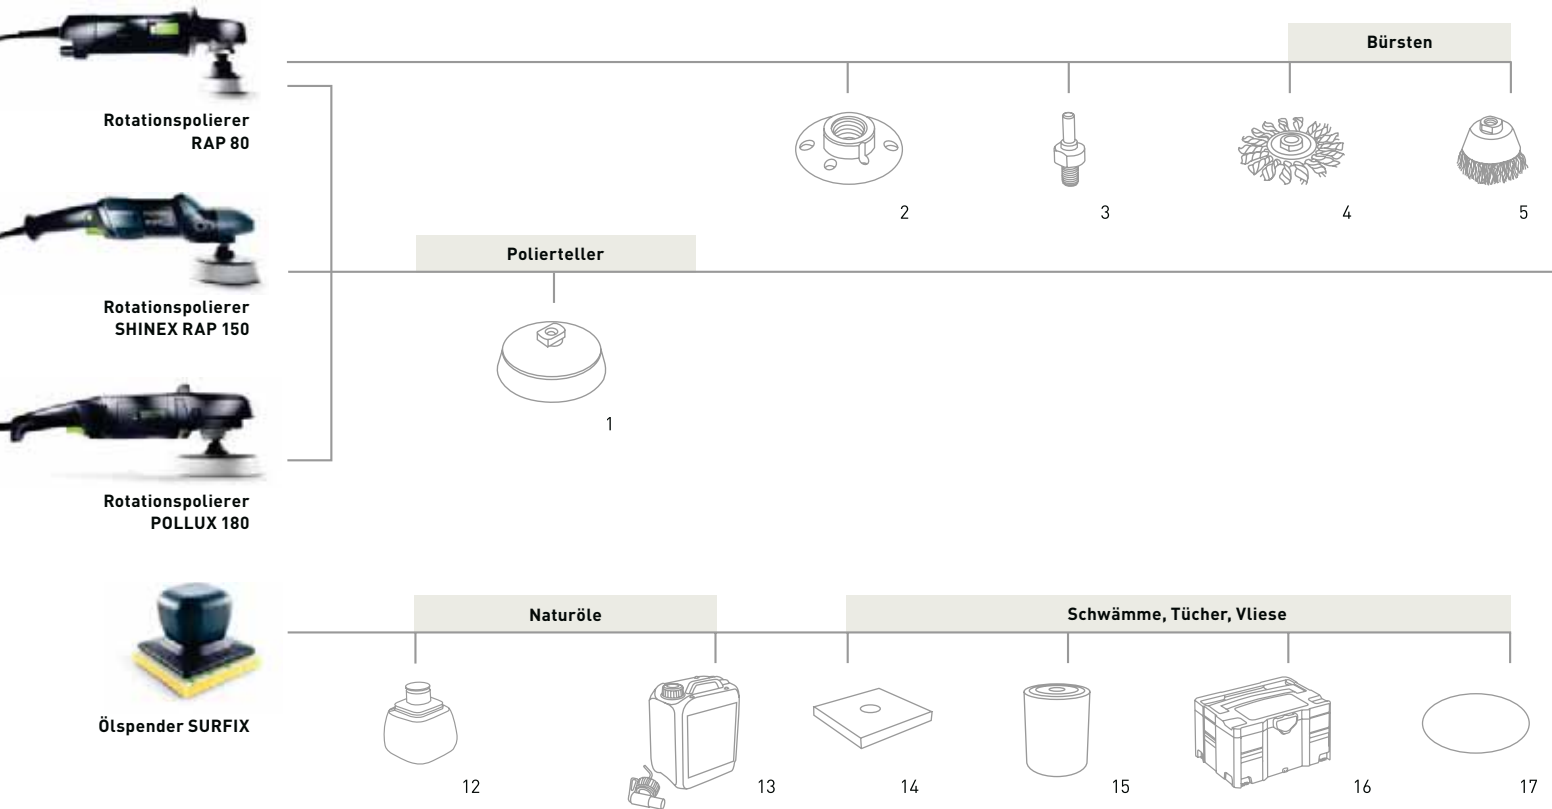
Bürsten

Rotationspolierer RAP 80

2

3

4

5

Polierteller

Rotationspolierer SHINEX RAP 150

1

Rotationspolierer POLLUX 180

Naturöle

Schwämme, Tücher, Vliese

Ölspender SURFIX

12

13

14

15

16

17